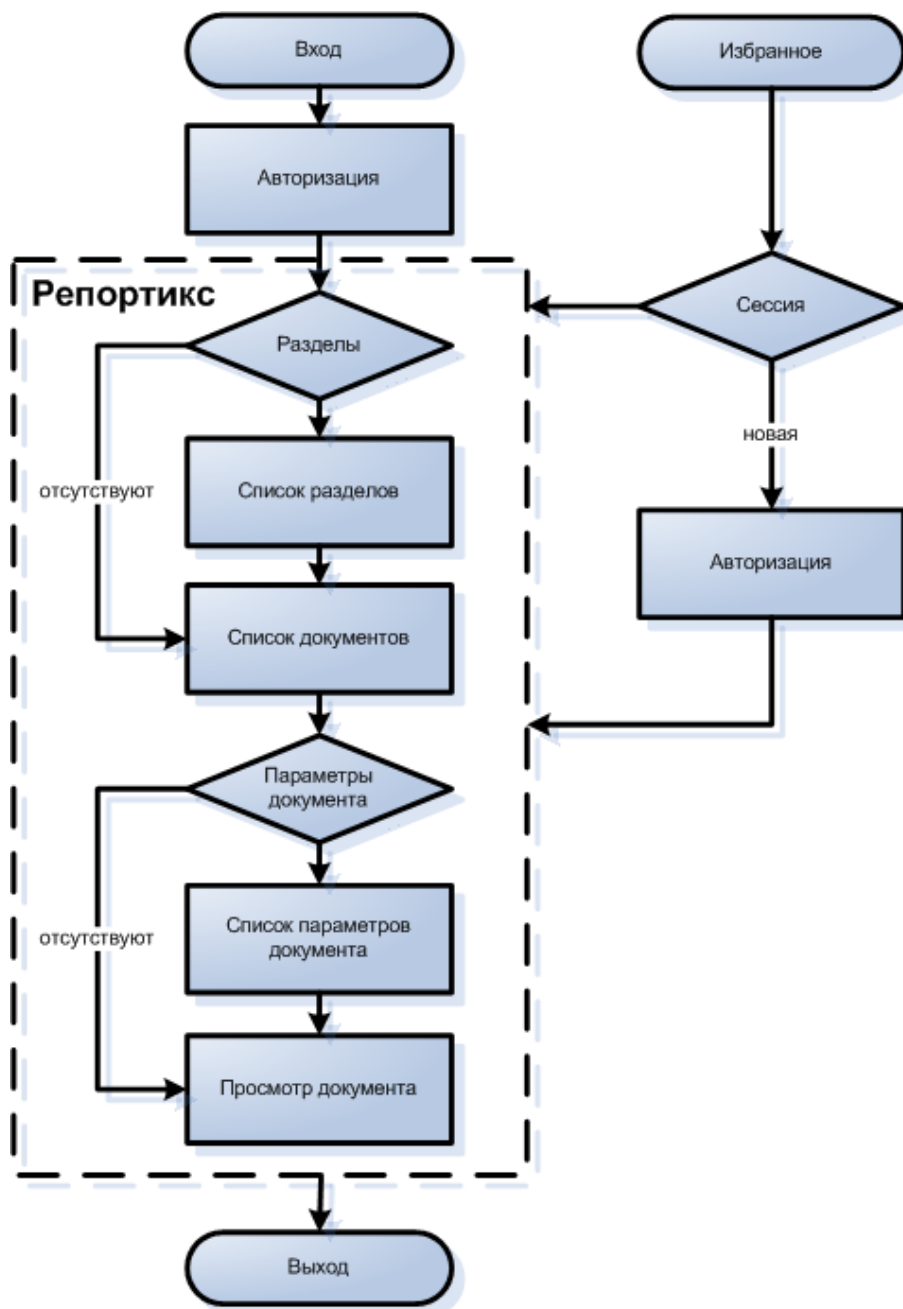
Вход

Избранное

Авторизация

Репортикс

Сессия

Разделы

новая

отсутствуют

Список разделов

Авторизация

Список документов

Параметры документа

отсутствуют

Список параметров документа

Просмотр документа

Выход